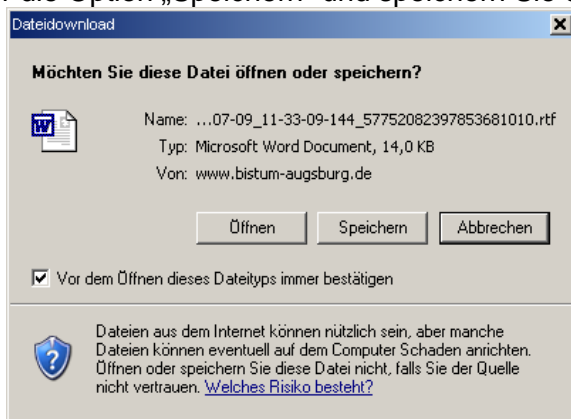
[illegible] die Option „Speichern" und speichern Sie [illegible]

Dateidownload

Möchten Sie diese Datei öffnen oder speichern?

Name: ...07-09_11-33-09-144_57752082397853681010.rtf
Typ: Microsoft Word Document, 14,0 KB
Von: www.bistum-augsburg.de

Öffnen Speichern Abbrechen

Vor dem Öffnen dieses Dateityps immer bestätigen

Dateien aus dem Internet können nützlich sein, aber manche Dateien können eventuell auf dem Computer Schaden anrichten. Öffnen oder speichern Sie diese Datei nicht, falls Sie der Quelle nicht vertrauen. Welches Risiko besteht?